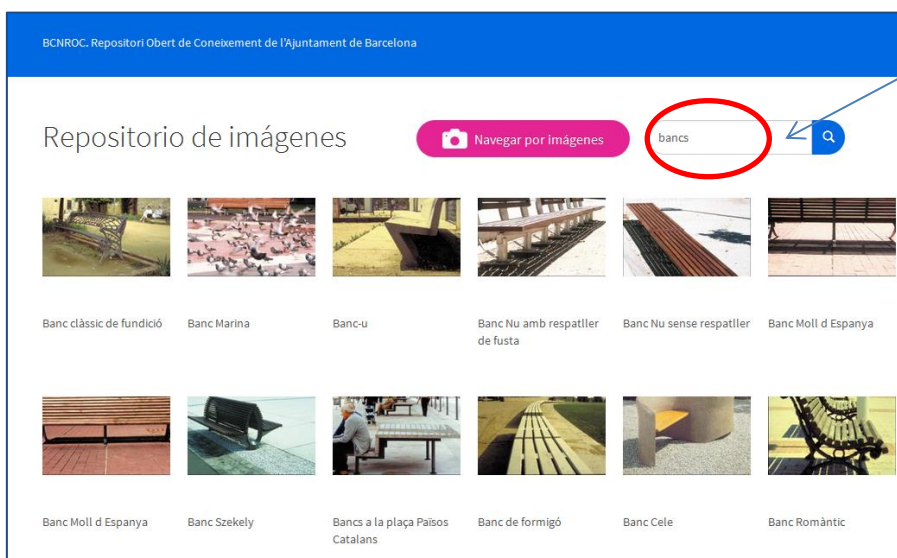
BCNROC. Repositori Obert de Coneixement de l'Ajuntament de Barcelona

Repositorio de imágenes

Navegar por imágenes

bancs

Banc clàssic de fundició

Banc Marina

Banc-u

Banc Nu amb respatller de fusta

Banc Nu sense respatller

Banc Moll d Espanya

Banc Moll d Espanya

Banc Szekely

Bancs a la plaça Països Catalans

Banc de formigó

Banc Cele

Banc Romàntic